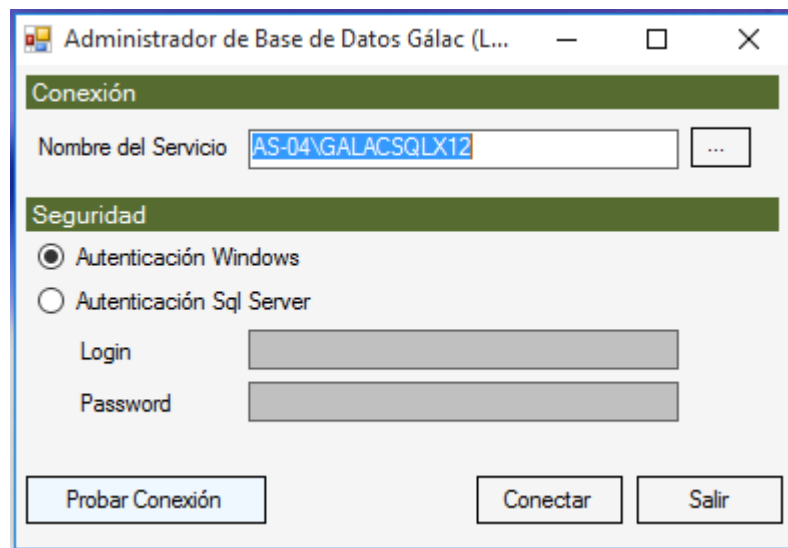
Administrador de Base de Datos Gálac (L...

Conexión

Nombre del Servicio AS-04\GALACSQLX12 ...

Seguridad

Autenticación Windows

Autenticación Sql Server

Login

Password

Probar Conexión

Conectar

Salir